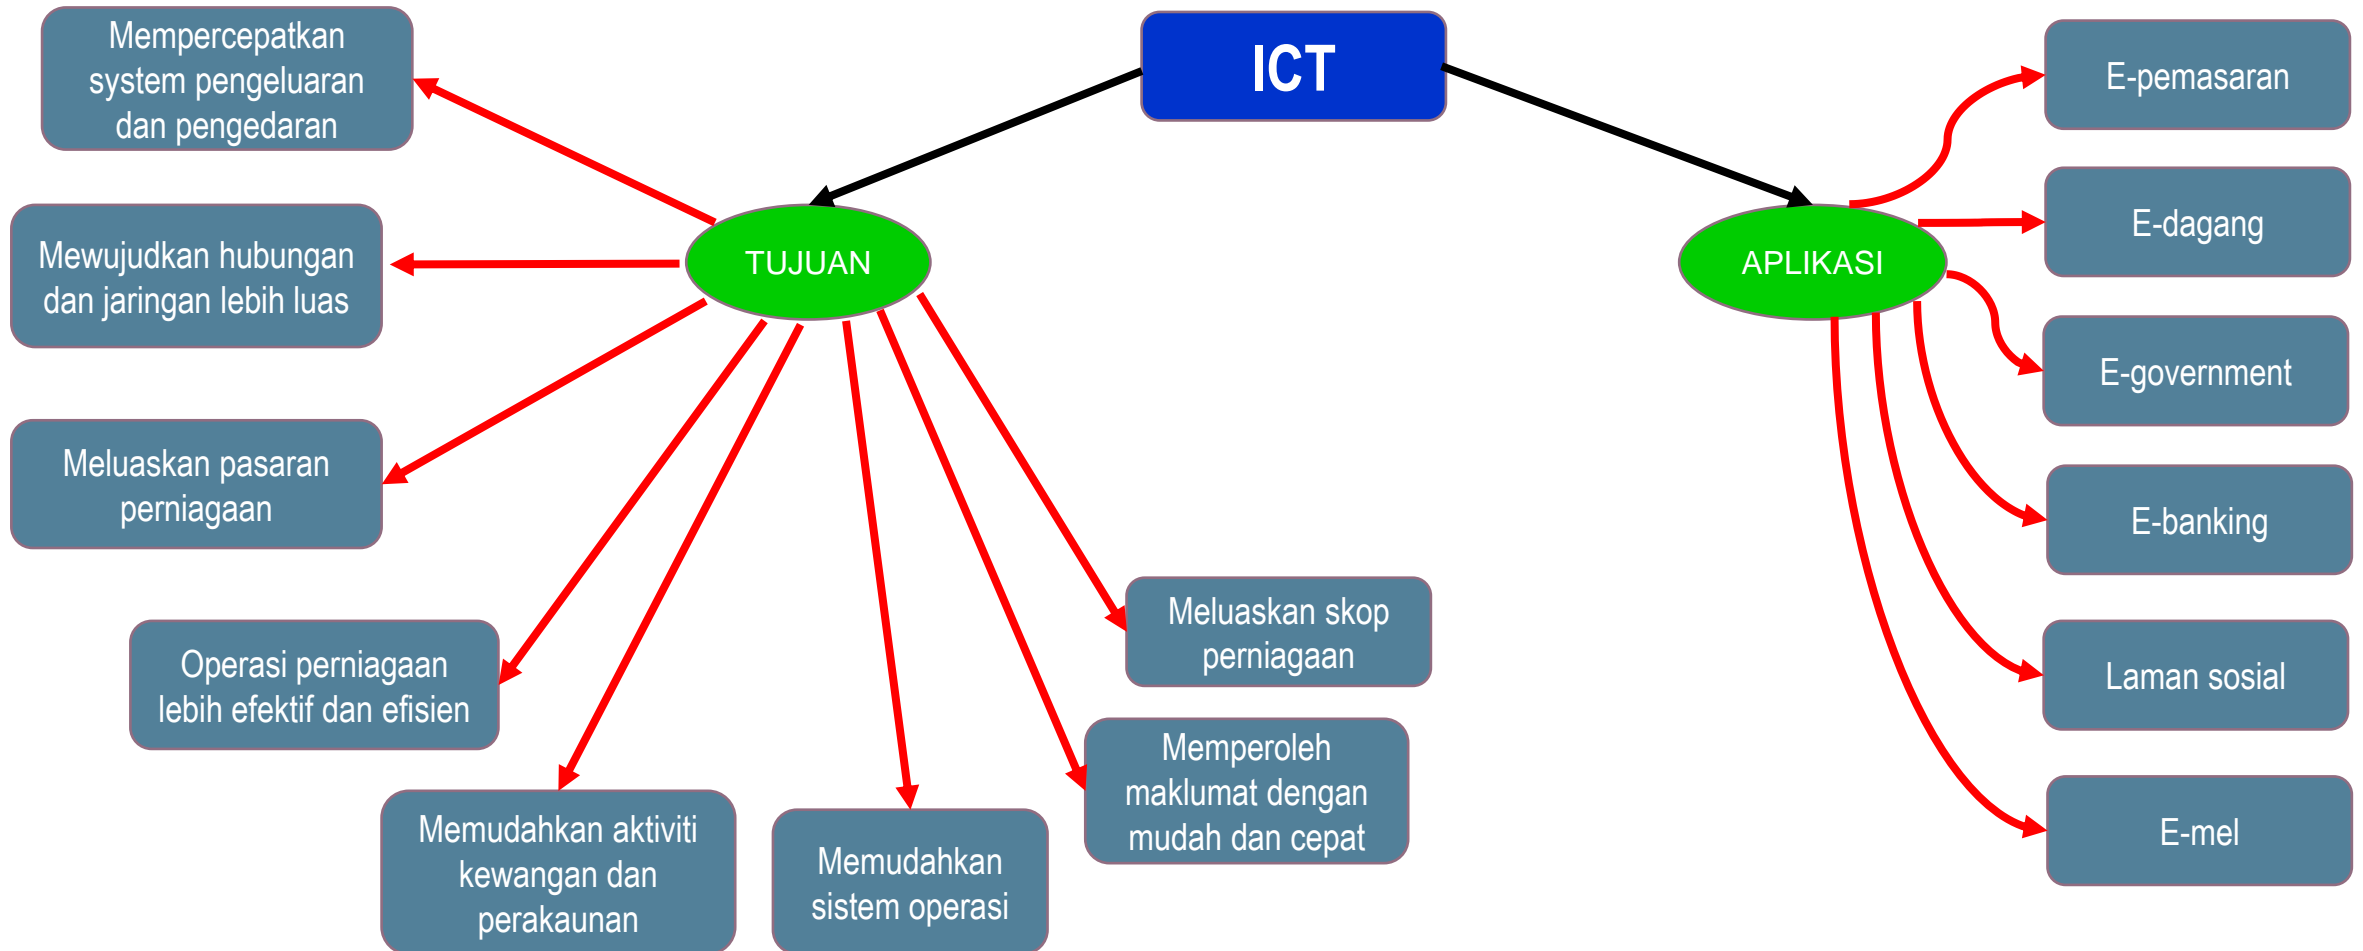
ICT

TUJUAN

Mempercepatkan system pengeluaran dan pengedaran

Mewujudkan hubungan dan jaringan lebih luas

Meluaskan pasaran perniagaan

Operasi perniagaan lebih efektif dan efisien

Memudahkan aktiviti kewangan dan perakaunan

Memudahkan sistem operasi

Memperoleh maklumat dengan mudah dan cepat

Meluaskan skop perniagaan

APLIKASI

E-pemasaran

E-dagang

E-government

E-banking

Laman sosial

E-mel